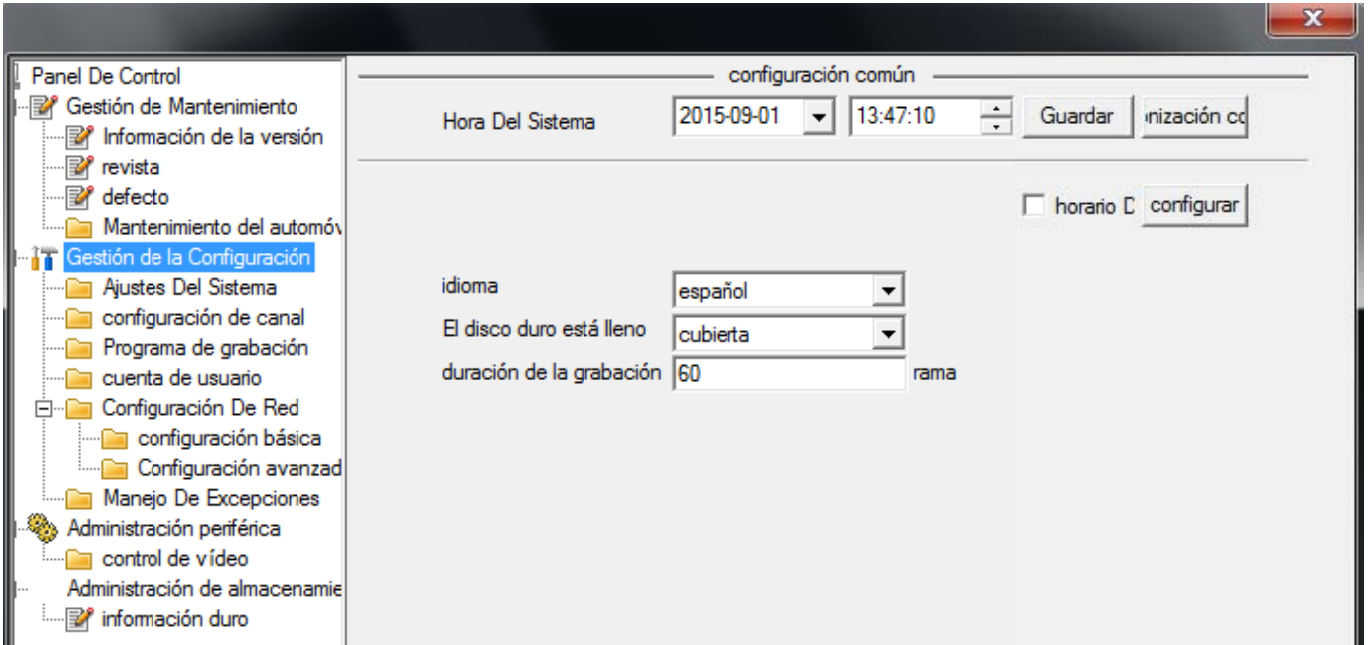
Panel De Control
Gestión de Mantenimiento
Información de la versión
revista
defecto
Mantenimiento del automóv
Gestión de la Configuración
Ajustes Del Sistema
configuración de canal
Programa de grabación
cuenta de usuario
Configuración De Red
configuración básica
Configuración avanzad
Manejo De Excepciones
Administración periférica
control de vídeo
Administración de almacenamie
información duro

configuración común
Hora Del Sistema 2015-09-01 13:47:10 Guardar nización co

horario D configurar

idioma español
El disco duro está lleno cubierta
duración de la grabación 60 rama